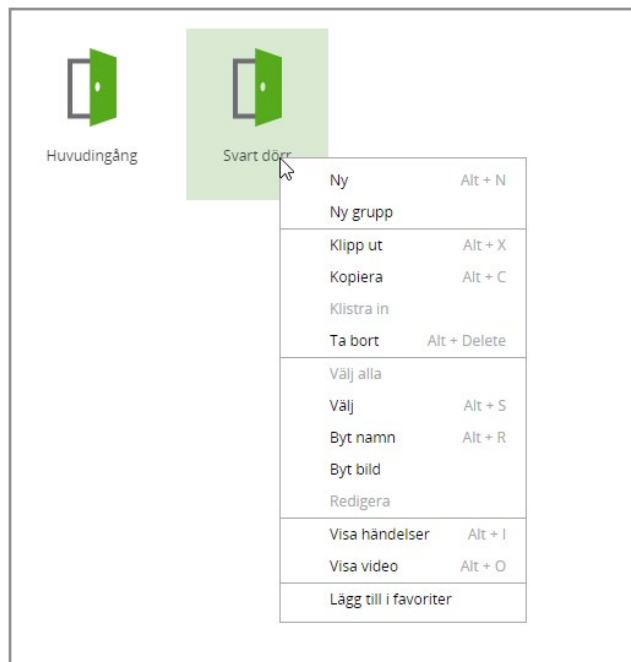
Huvudingång

Svart dörr

Ny Alt + N
Ny grupp

Klipp ut Alt + X
Kopiera Alt + C
Klistra in
Ta bort Alt + Delete

Välj alla
Välj Alt + S
Byt namn Alt + R
Byt bild
Redigera

Visa händelser Alt + I
Visa video Alt + O

Lägg till i favoriter